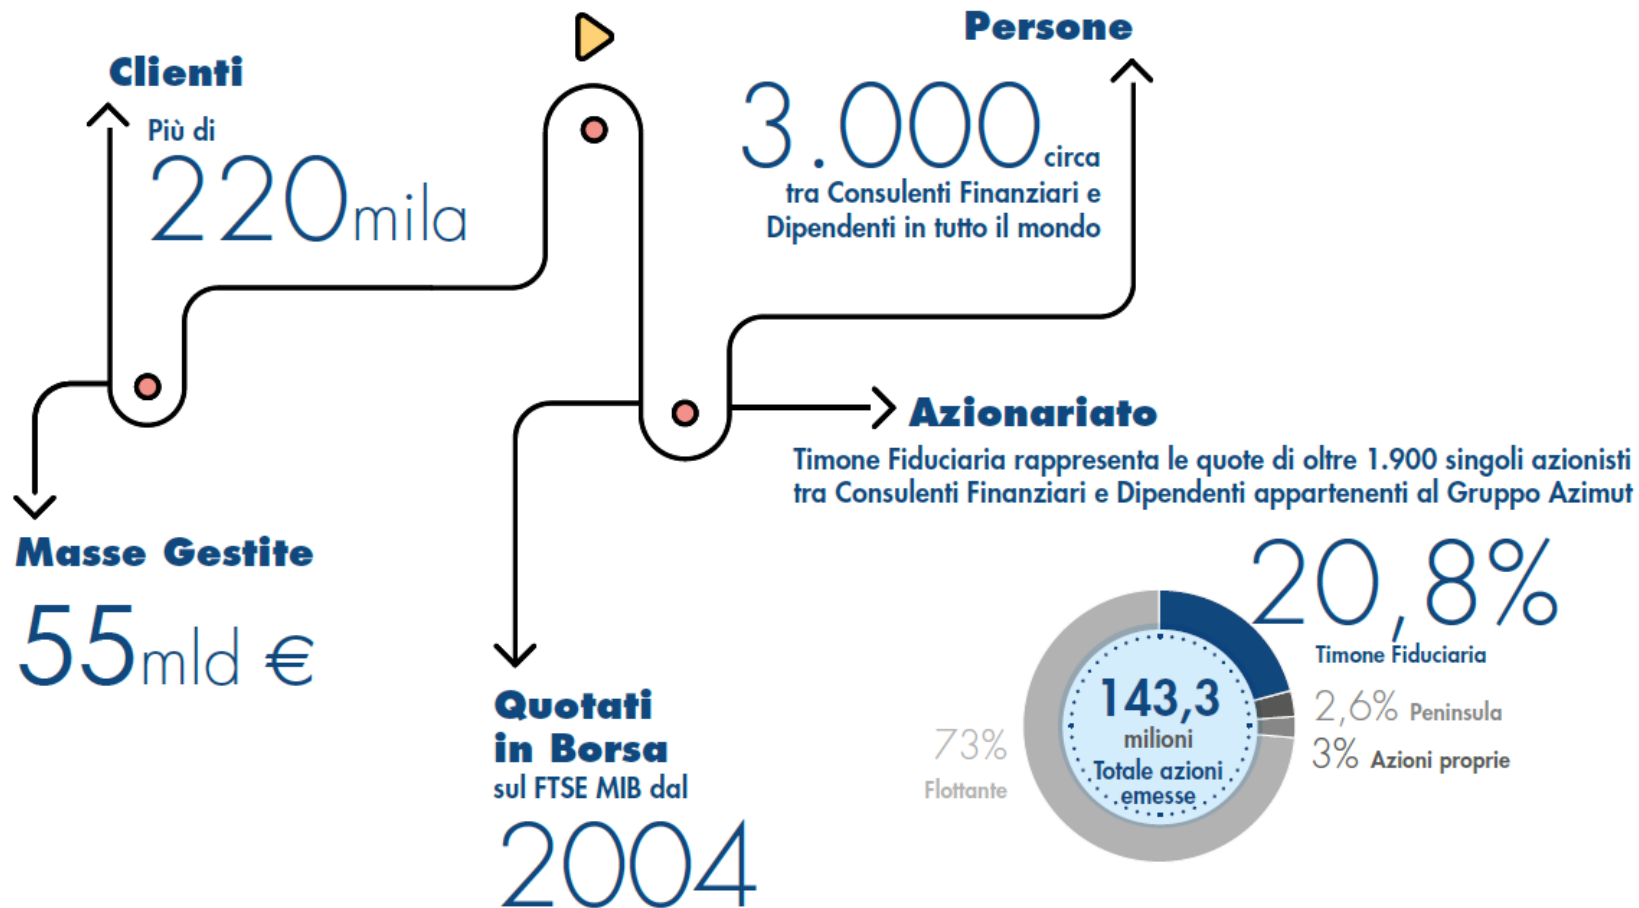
Clienti
Più di
220mila

Persone
3.000 circa
tra Consulenti Finanziari e Dipendenti in tutto il mondo

Azionariato
Timone Fiduciaria rappresenta le quote di oltre 1.900 singoli azionisti tra Consulenti Finanziari e Dipendenti appartenenti al Gruppo Azimut

Masse Gestite
55mld €

Quotati in Borsa
sul FTSE MIB dal
2004

20,8%
Timone Fiduciaria
2,6% Peninsula
3% Azioni proprie
73%
Flottante
143,3 milioni
Totale azioni emesse